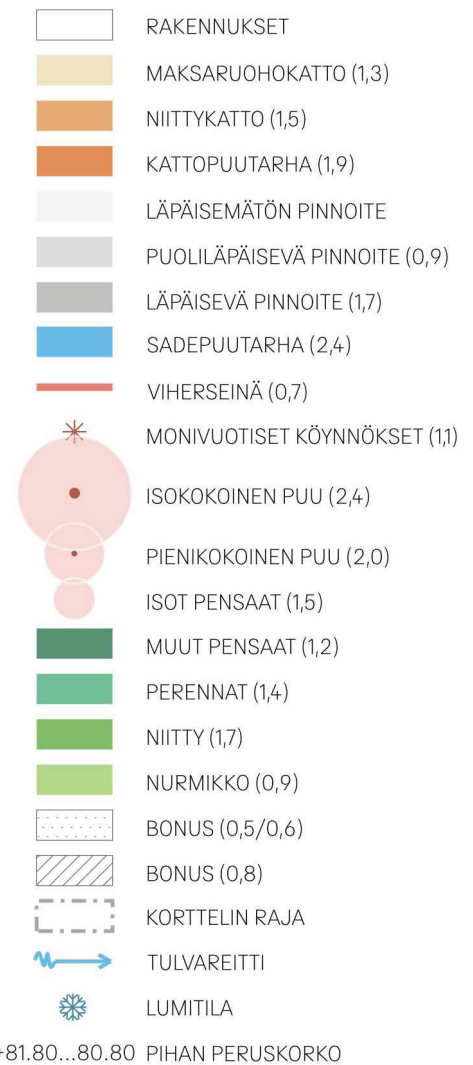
RAKENNUKSET
MAKSARUOHOKATTO (1,3)
NIITTYKATTO (1,5)
KATTOPUUTARHA (1,9)
LÄPÄISEMÄTÖN PINNOITE
PUOLILÄPÄISEVÄ PINNOITE (0,9)
LÄPÄISEVÄ PINNOITE (1,7)
SADEPUUTARHA (2,4)
VIHERSEINÄ (0,7)
MONIVUOTISET KÖYNNÖKSET (1,1)
ISOKOKOINEN PUU (2,4)
PIENIKOKOINEN PUU (2,0)
ISOT PENSAAT (1,5)
MUUT PENSAAT (1,2)
PERENNAT (1,4)
NIITTY (1,7)
NURMIKKO (0,9)
BONUS (0,5/0,6)
BONUS (0,8)
KORTTELIN RAJA
TULVAREITTI
LUMITILA
+81.80...80.80 PIHAN PERUSKORKO